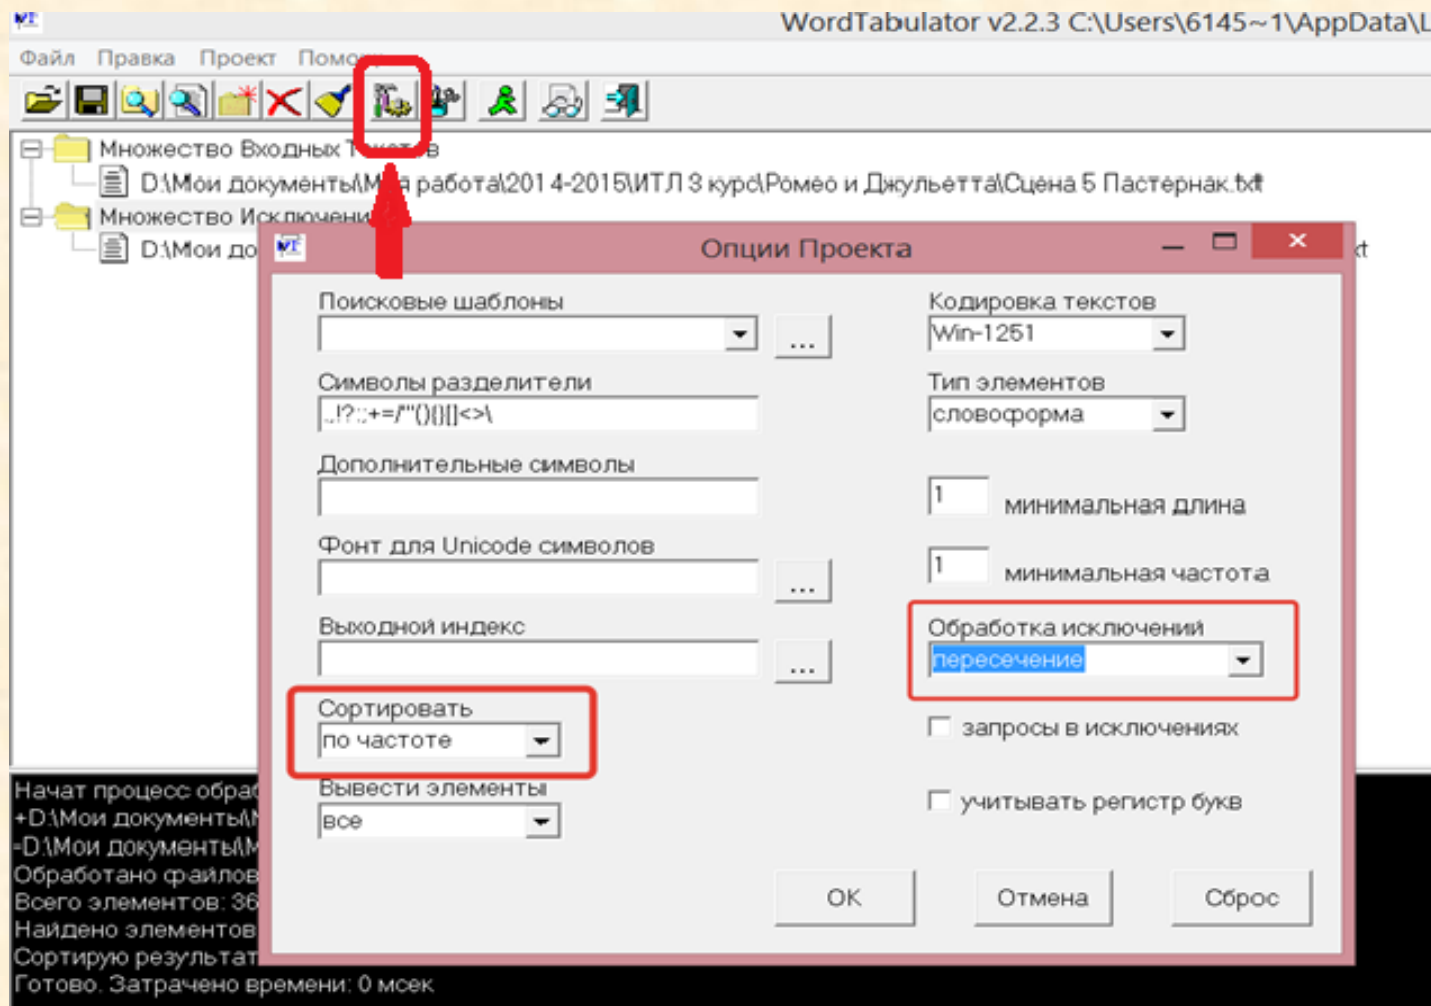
WordTabulator v2.2.3 C:\Users\6145~1\AppData\L

Файл Правка Проект Помо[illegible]

Множество Входных Т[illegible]в
D:\Мои документы\М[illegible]я работа\2014-2015\ИТЛ 3 курс\Ромео и Джульетта\Сцена 5 Пастернак.txt
Множество Исключени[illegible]
D:\Мои до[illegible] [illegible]xt

Опции Проекта

Поисковые шаблоны
...
Символы разделители
.,!?:;+=/"(){}[]<>\
Дополнительные символы
Фонт для Unicode символов
...
Выходной индекс
...
Сортировать
по частоте
Вывести элементы
все

Кодировка текстов
Win-1251
Тип элементов
словоформа
1 минимальная длина
1 минимальная частота
Обработка исключений
пересечение
запросы в исключениях
учитывать регистр букв

OK Отмена Сброс

Начат процесс обра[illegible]
+D:\Мои документы\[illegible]
-D:\Мои документы\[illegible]
Обработано файлов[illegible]
Всего элементов: 36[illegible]
Найдено элементов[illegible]
Сортирую результат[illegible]
Готово. Затрачено времени: 0 мсек